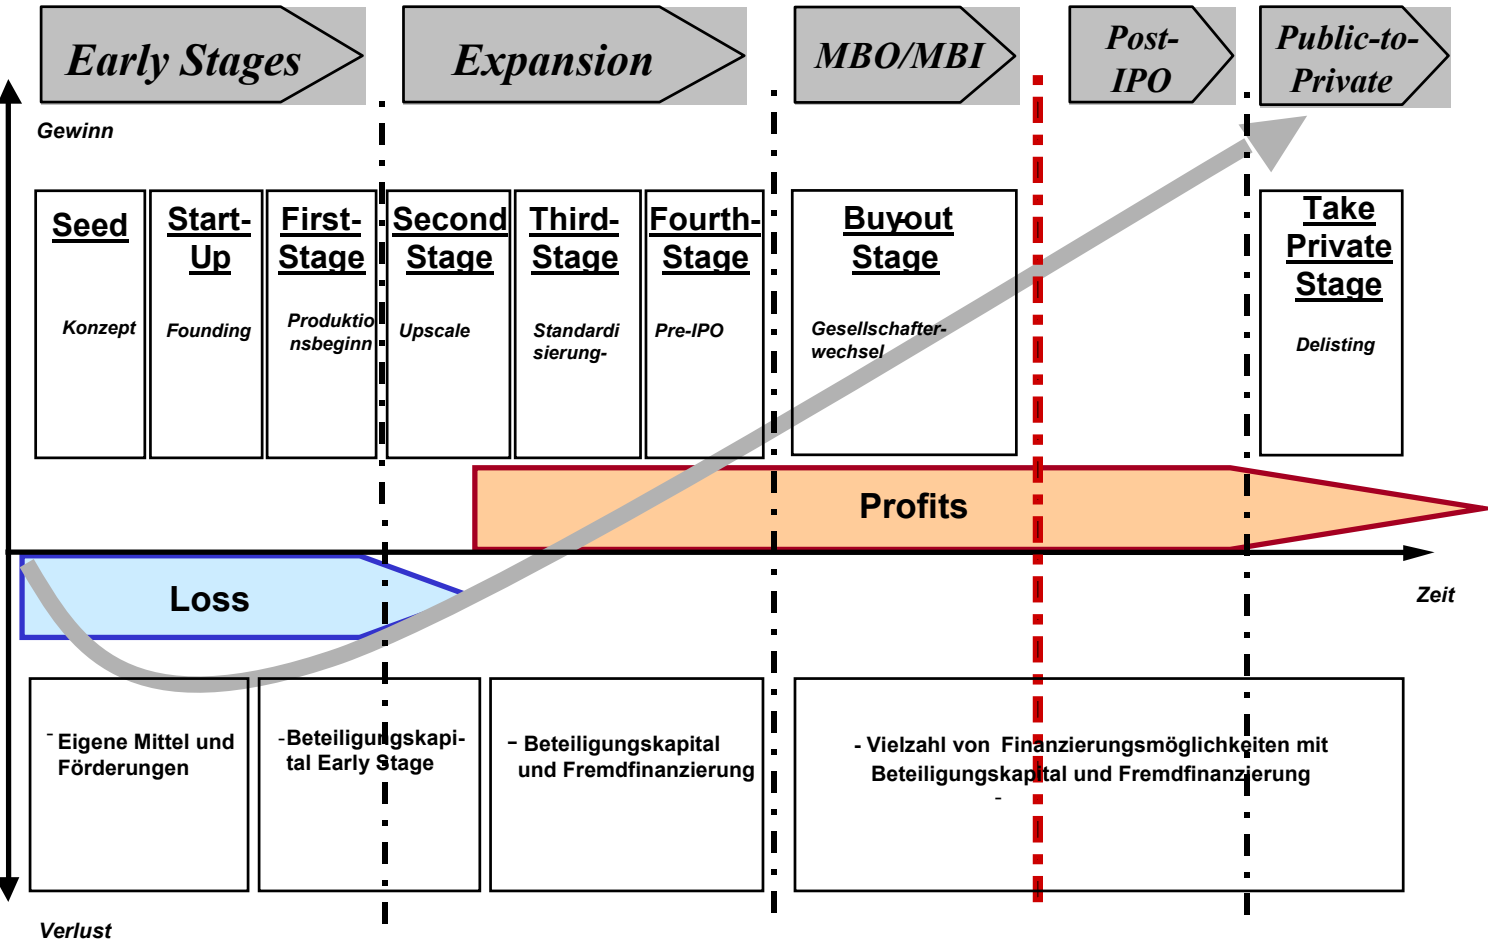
Early Stages

Expansion

MBO/MBI

Post-IPO

Public-to-Private

Gewinn

Seed

Konzept

Start-Up

Founding

First-Stage

Produktionsbeginn

Second Stage

Upscale

Third-Stage

Standardisierung-

Fourth-Stage

Pre-IPO

Buyout Stage

Gesellschafter-wechsel

Take Private Stage

Delisting

Profits

Loss

Zeit

- Eigene Mittel und Förderungen

-Beteiligungskapital Early Stage

- Beteiligungskapital und Fremdfinanzierung

- Vielzahl von Finanzierungsmöglichkeiten mit Beteiligungskapital und Fremdfinanzierung

-

Verlust